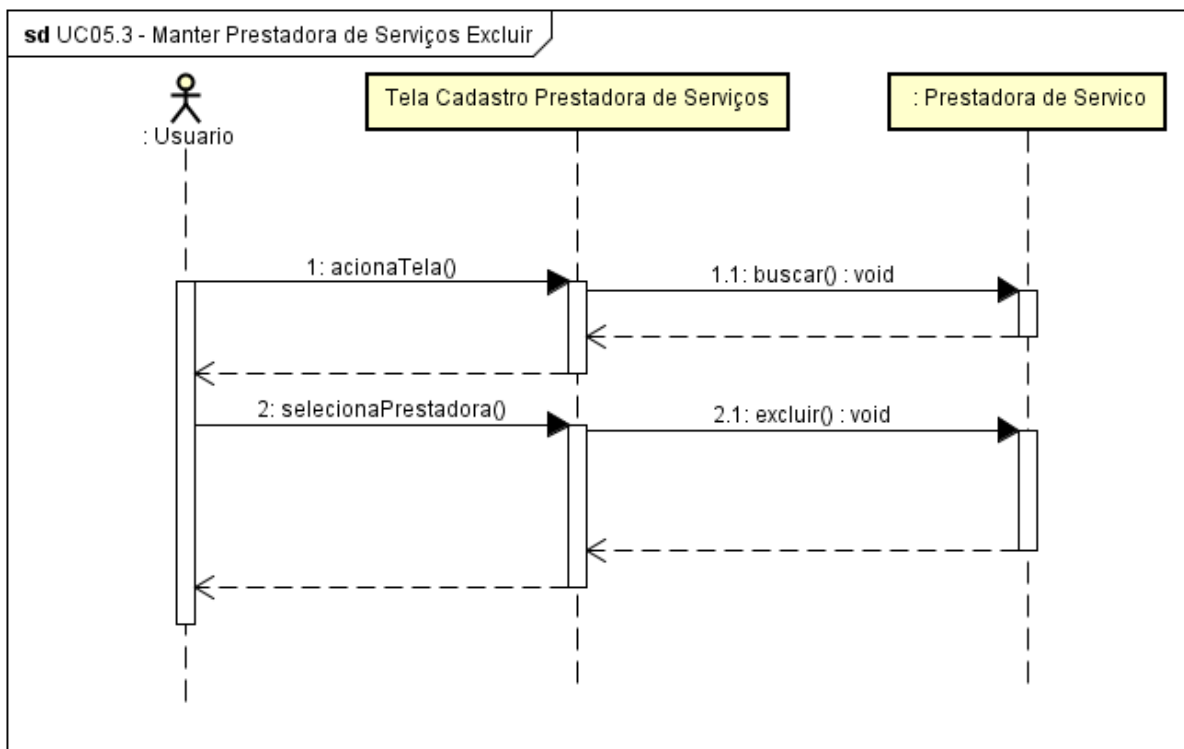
sd UC05.3 - Manter Prestadora de Serviços Excluir

: Usuario

Tela Cadastro Prestadora de Serviços

: Prestadora de Servico

1: acionaTela()

1.1: buscar() : void

2: selecionaPrestadora()

2.1: excluir() : void